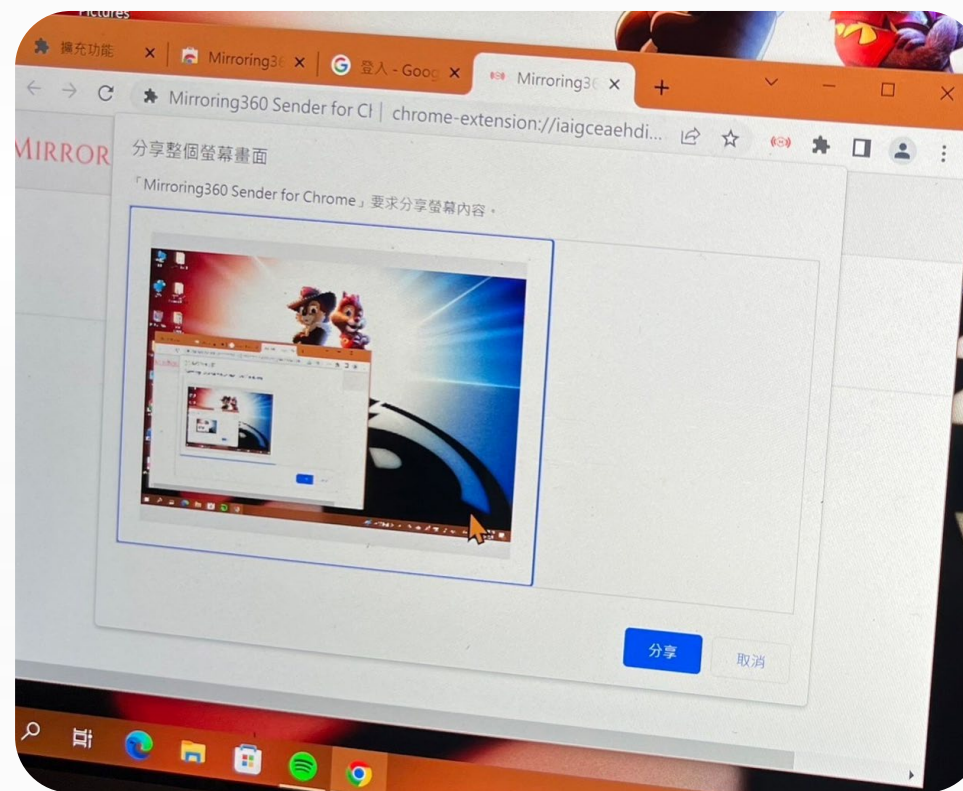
Pictures

擴充功能
Mirroring36
登入 - Goog
Mirroring36

Mirroring360 Sender for Ch | chrome-extension://iaigceaehdi...

MIRROR

分享整個螢幕畫面

「Mirroring360 Sender for Chrome」要求分享螢幕內容。

分享
取消